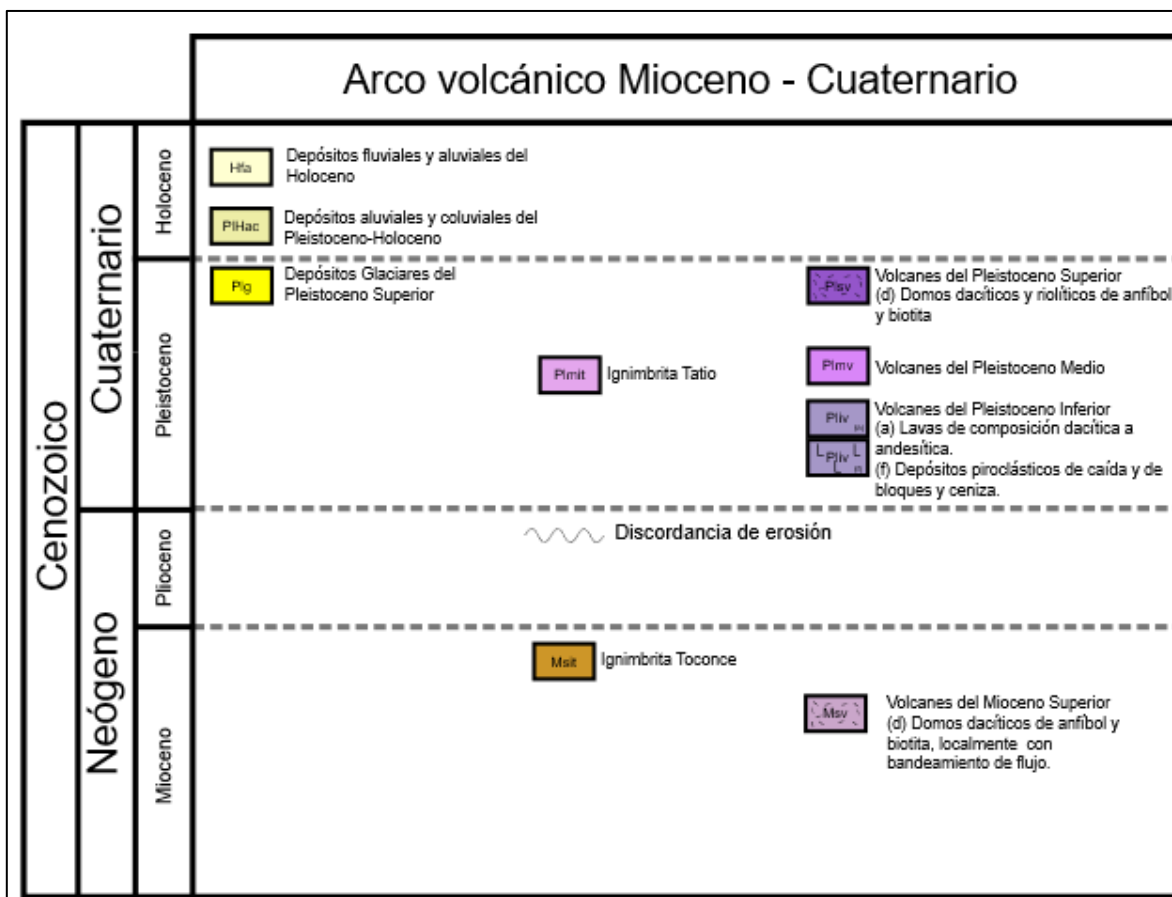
Arco volcánico Mioceno - Cuaternario

Cenozoico

Cuaternario

Holoceno

Hfa Depósitos fluviales y aluviales del Holoceno

PlHac Depósitos aluviales y coluviales del Pleistoceno-Holoceno

Pleistoceno

Plg Depósitos Glaciares del Pleistoceno Superior

Plsv Volcanes del Pleistoceno Superior (d) Domos dacíticos y riolíticos de anfíbol y biotita

Plmit Ignimbrita Tatio

Plmv Volcanes del Pleistoceno Medio

Pliv Pliv Volcanes del Pleistoceno Inferior (a) Lavas de composición dacítica a andesítica. (f) Depósitos piroclásticos de caída y de bloques y ceniza.

Neógeno

Plioceno

Discordancia de erosión

Mioceno

Msit Ignimbrita Toconce

Msv Volcanes del Mioceno Superior (d) Domos dacíticos de anfíbol y biotita, localmente con bandeamiento de flujo.